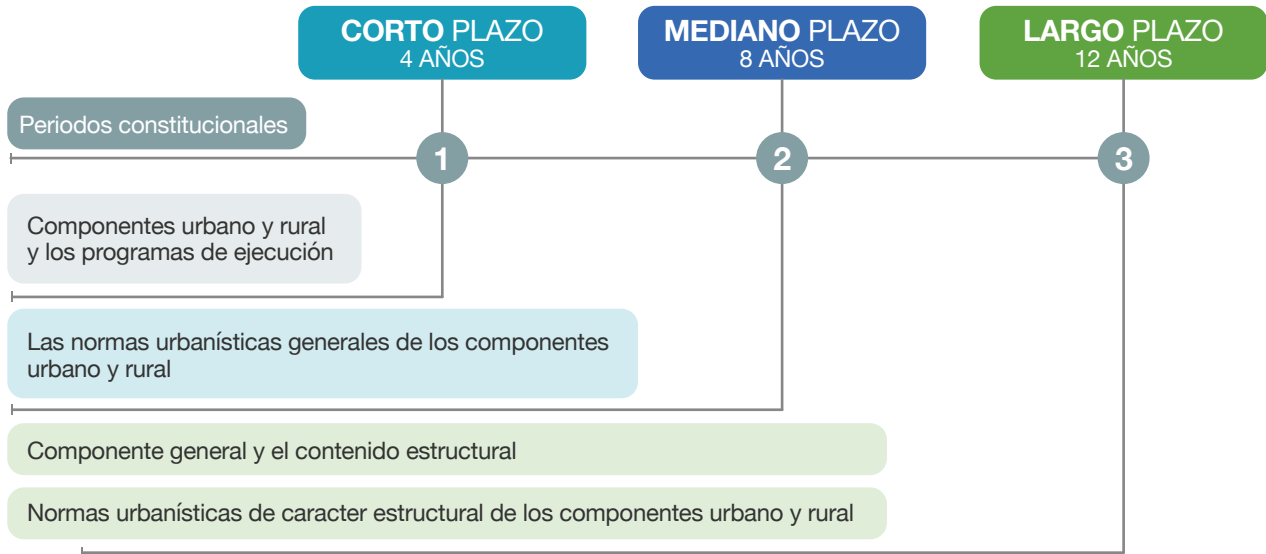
CORTO PLAZO
4 AÑOS

MEDIANO PLAZO
8 AÑOS

LARGO PLAZO
12 AÑOS

Periodos constitucionales

1

2

3

Componentes urbano y rural y los programas de ejecución

Las normas urbanísticas generales de los componentes urbano y rural

Componente general y el contenido estructural

Normas urbanísticas de caracter estructural de los componentes urbano y rural